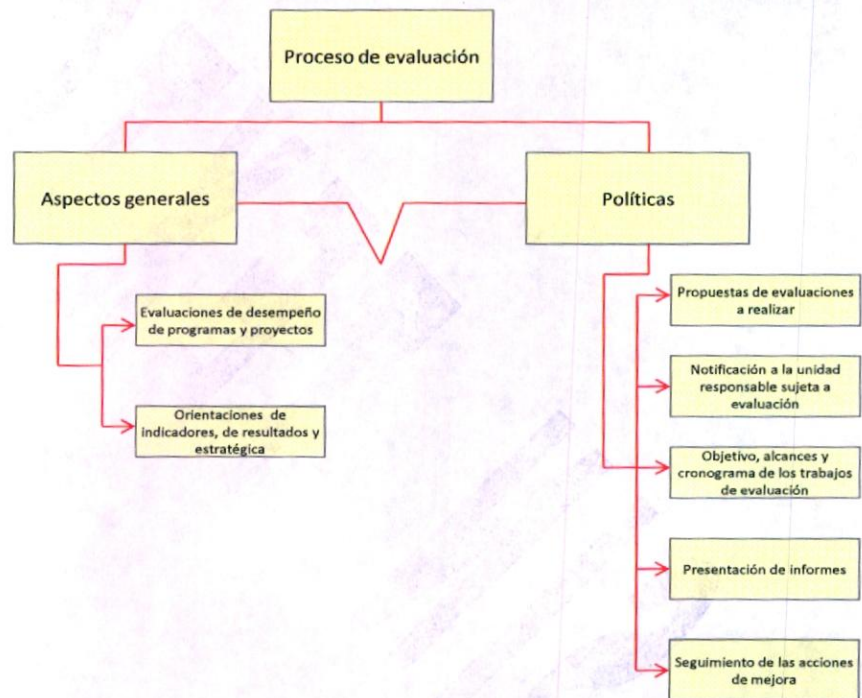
Proceso de evaluación

Aspectos generales

Políticas

Evaluaciones de desempeño de programas y proyectos

Orientaciones de indicadores, de resultados y estratégica

Propuestas de evaluaciones a realizar

Notificación a la unidad responsable sujeta a evaluación

Objetivo, alcances y cronograma de los trabajos de evaluación

Presentación de informes

Seguimiento de las acciones de mejora